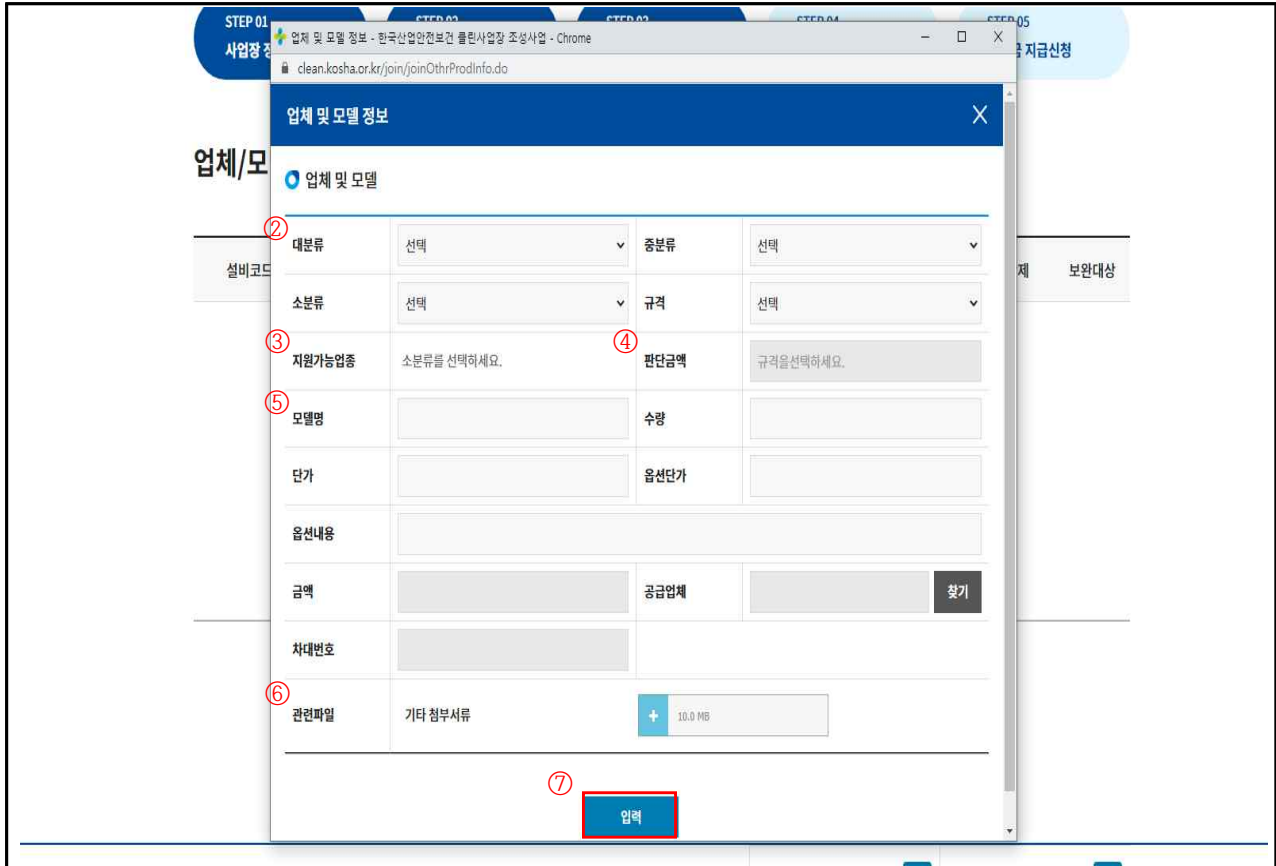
STEP 01
사업장 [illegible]

STEP 02 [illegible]

STEP 03 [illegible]

STEP 04 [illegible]

STEP 05
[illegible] 지급신청

업체 및 모델 정보 - 한국산업안전보건 클린사업장 조성사업 - Chrome

clean.kosha.or.kr/join/joinOthrProdInfo.do

업체 및 모델 정보

X

업체/모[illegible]

업체 및 모델

| ② 대분류 | 선택 | 중분류 | 선택 |
|---|---|---|---|
| 소분류 | 선택 | 규격 | 선택 |
| ③ 지원가능업종 | 소분류를 선택하세요. | ④ 판단금액 | 규격을선택하세요. |
| ⑤ 모델명 | | 수량 | |
| 단가 | | 옵션단가 | |
| 옵션내용 | | | |
| 금액 | | 공급업체 | 찾기 |
| 차대번호 | | | |
| ⑥ 관련파일 | 기타 첨부서류 | + 10.0 MB | |

설비코드

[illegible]제

보완대상

⑦

입력